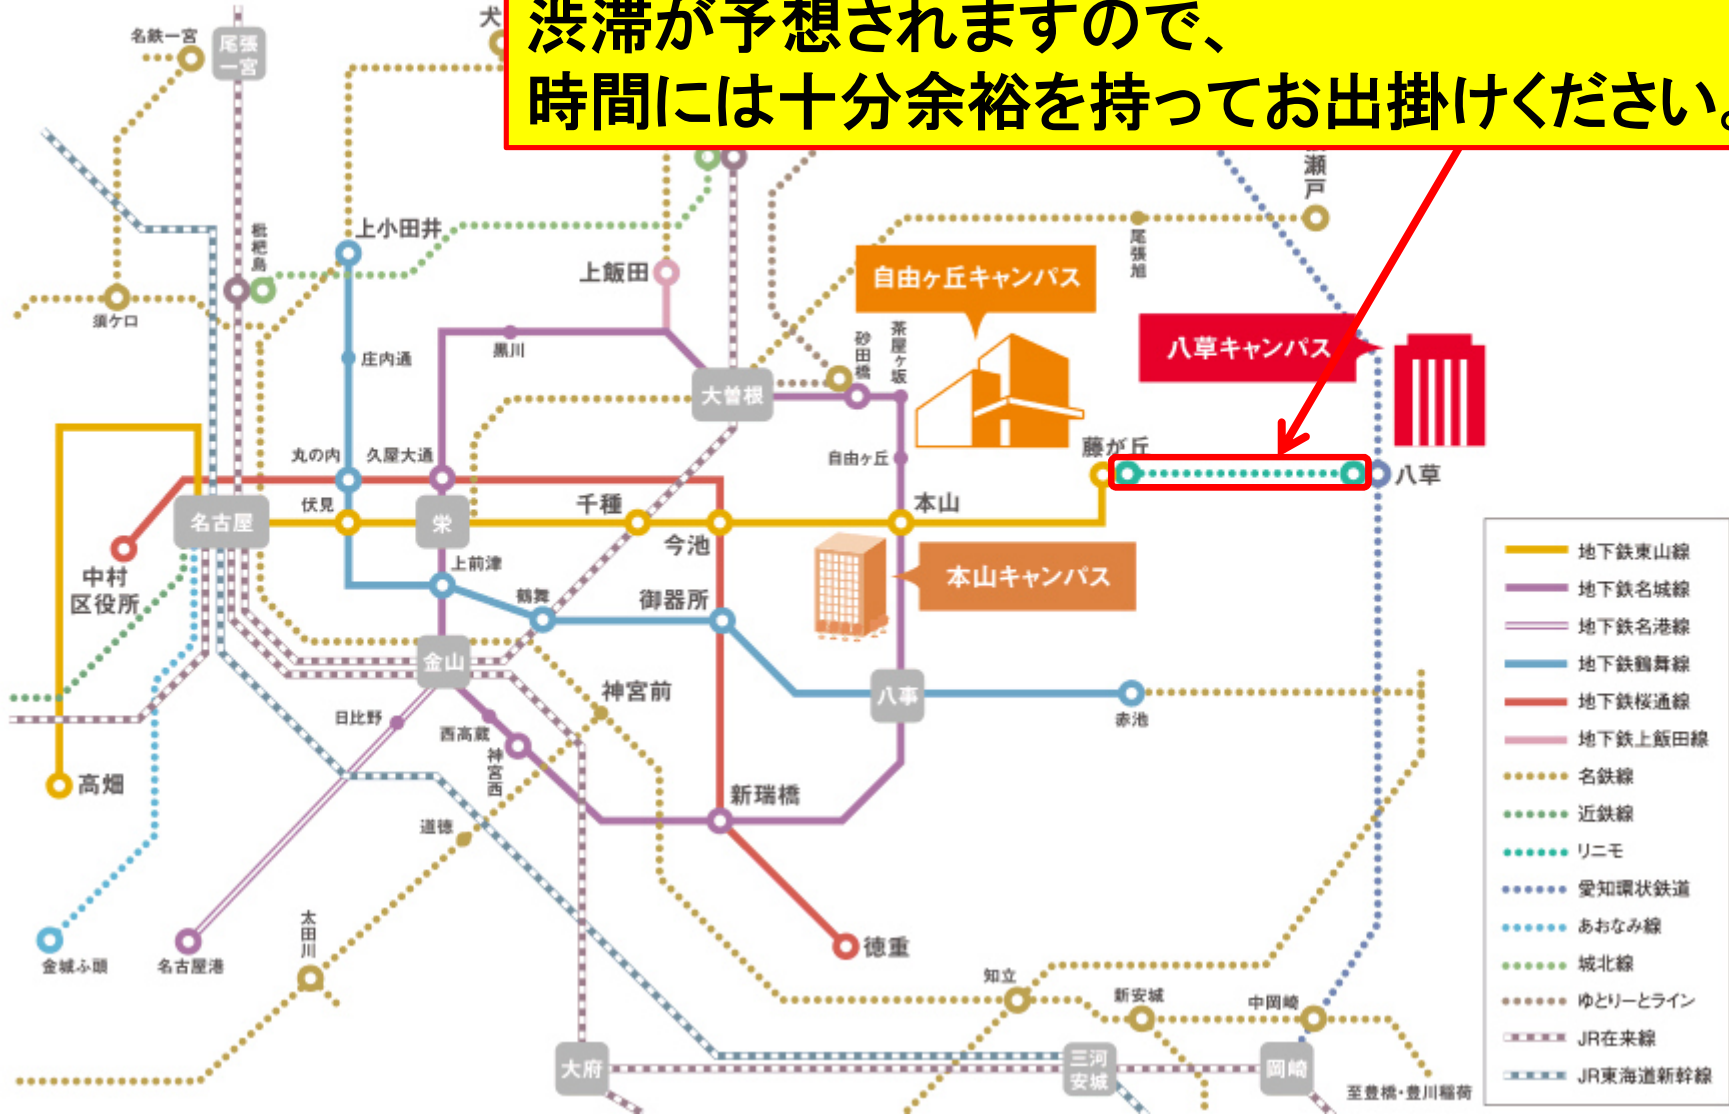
渋滞が予想されますので、
時間には十分余裕を持ってお出掛けください。

名鉄一宮
尾張一宮
犬
瀬戸
上小田井
枇杷島
須ケ口
上飯田
自由ヶ丘キャンパス
尾張旭
八草キャンパス
庄内通
黒川
砂田橋
茶屋ヶ坂
大曽根
自由ヶ丘
藤が丘
八草
丸の内
久屋大通
名古屋
伏見
栄
千種
本山
今池
中村区役所
上前津
鶴舞
御器所
本山キャンパス
金山
神宮前
八事
赤池
日比野
西高蔵
神宮西
高畑
道徳
新瑞橋
太田川
徳重
金城ふ頭
名古屋港
知立
新安城
中岡崎
大府
三河安城
岡崎
至豊橋・豊川稲荷

地下鉄東山線
地下鉄名城線
地下鉄名港線
地下鉄鶴舞線
地下鉄桜通線
地下鉄上飯田線
名鉄線
近鉄線
リニモ
愛知環状鉄道
あおなみ線
城北線
ゆとりーとライン
JR在来線
JR東海道新幹線